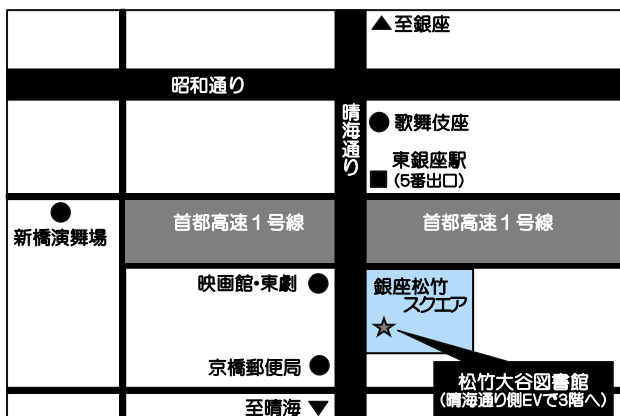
▲至銀座

昭和通り

晴海通り

● 歌舞伎座

東銀座駅
■（5番出口）

●
新橋演舞場

首都高速１号線

首都高速１号線

映画館・東劇 ●

銀座松竹スクエア
☆

京橋郵便局 ●

松竹大谷図書館
（晴海通り側EVで3階へ）

至晴海 ▼